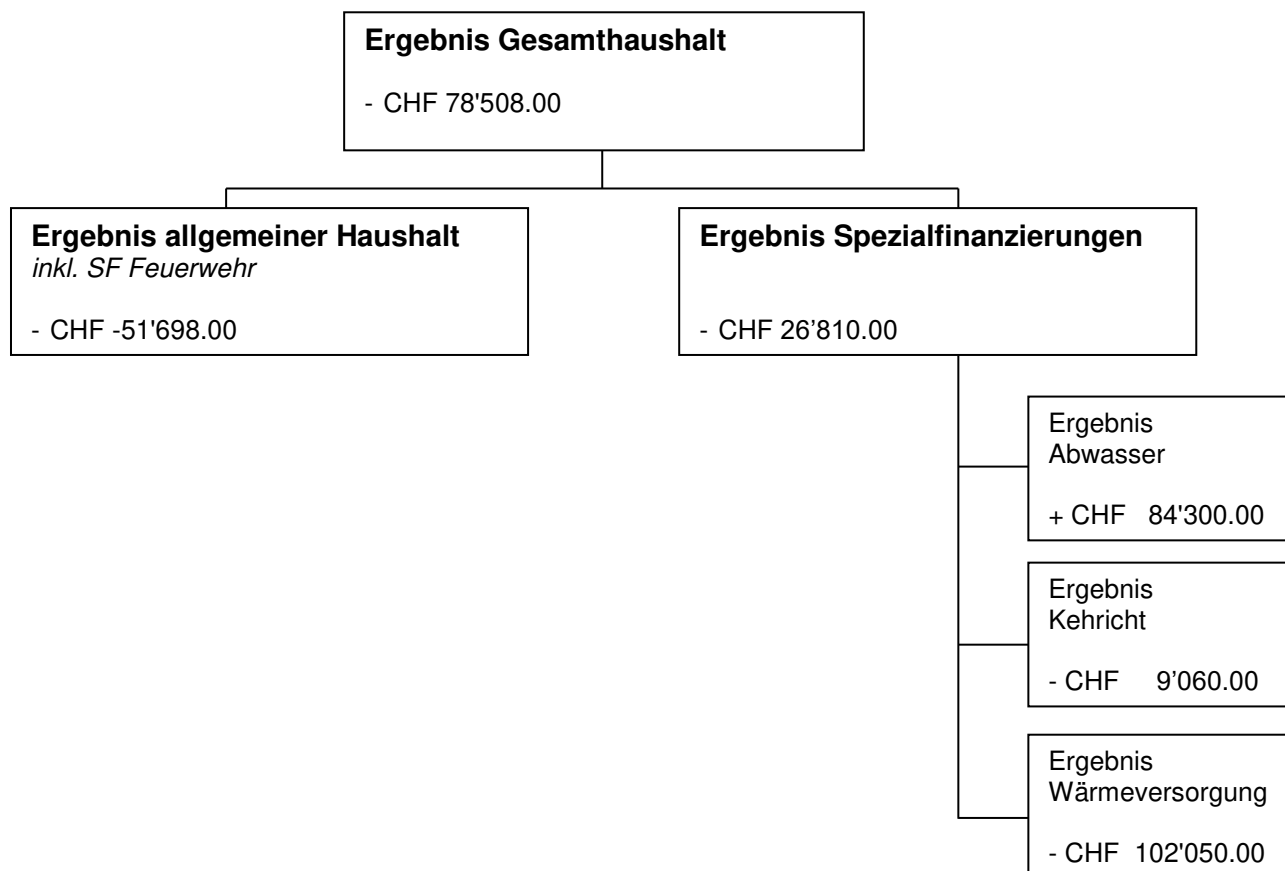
**Ergebnis Gesamthaushalt**

- CHF 78'508.00

**Ergebnis allgemeiner Haushalt**
*inkl. SF Feuerwehr*

- CHF -51'698.00

**Ergebnis Spezialfinanzierungen**

- CHF 26’810.00

Ergebnis Abwasser

+ CHF 84'300.00

Ergebnis Kehricht

- CHF 9’060.00

Ergebnis Wärmeversorgung

- CHF 102'050.00